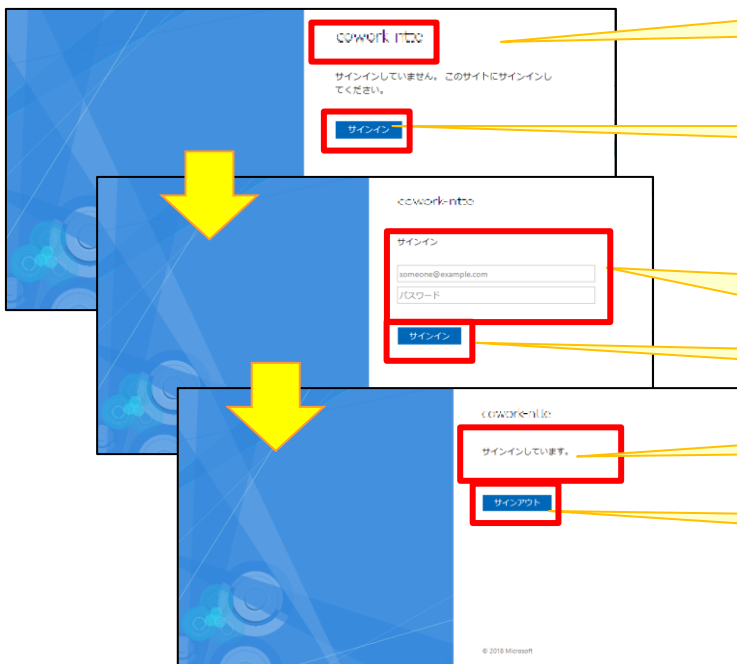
cowork-ntte

サインインしていません。このサイトにサインインしてください。

サインイン

cowork-ntte

サインイン

someone@example.com

パスワード

サインイン

cowork-ntte

サインインしています。

サインアウト

© 2018 Microsoft